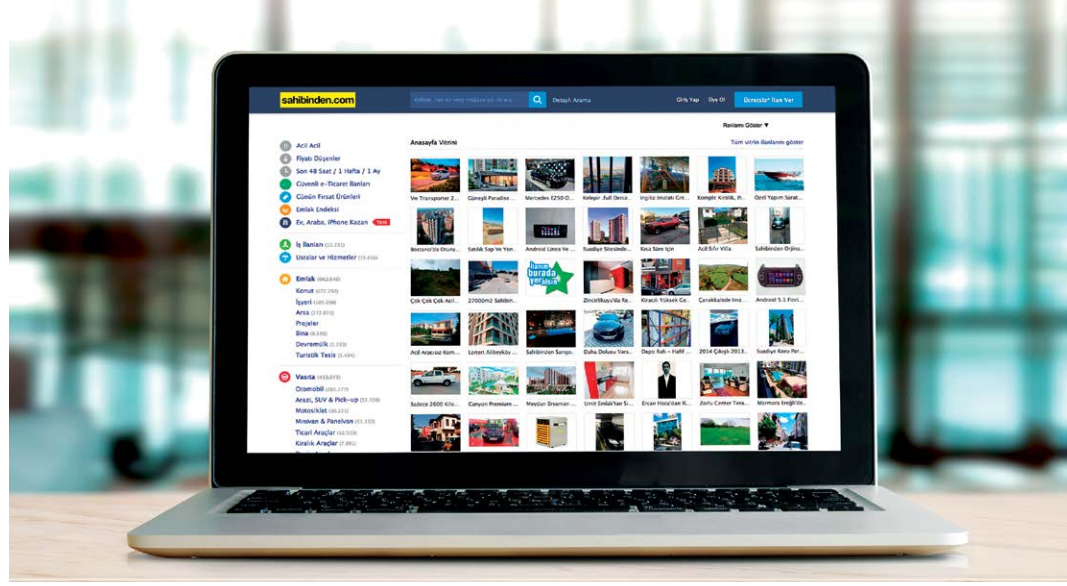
sahibinden.com

Kelime, ilan no veya mağaza adı ile ara

Detaylı Arama

Giriş Yap Üye Ol Ücretsiz* İlan Ver

Reklamı Göster ▼

Acil Acil
Fiyatı Düşenler
Son 48 Saat / 1 Hafta / 1 Ay
Güvenli e-Ticaret İlanları
Günün Fırsat Ürünleri
Emlak Endeksi
Ev, Araba, iPhone Kazan Yeni

İş İlanları (12.191)
Ustalar ve Hizmetler (19.016)

Emlak (862.616)
Konut (672.260)
İşyeri (100.098)
Arsa (172.855)
Projeler
Bina (6.330)
Devremülk (1.193)
Turistik Tesis (2.494)

Vasıta (433.079)
Otomobil (285.277)
Arazi, SUV & Pick-up (32.708)
Motosiklet (38.221)
Minivan & Panelvan (51.150)
Ticari Araçlar (32.508)
Kiralık Araçlar (7.891)

Anasayfa Vitrini

Tüm vitrin ilanlarını göster

Ve Transporter 2...
Güneyli Paralise ...
Mercedes E250 D...
Kelepir .full Dena...
İngiliz İmalatı Gri...
Komple Kiralık, İh...
Özel Yapım Sürat...
Bostancı'da Oturu...
Sahibinden Sap Ve Yon...
Android Linea Ve ...
Suadiye Sitesinde...
Kısa Süre İçin
Acil Sıfır Villa
Sahibinden Orjina...
Çok Çok Çok Acil...
27000m2 Sahibin...
İlanınız burada yer alsın
Zincirlikuyu'da Re...
Kiralık Yüksek Ge...
Çanakkale'de İnşa...
Android 5.1 Fiori...
Acil Aracımız Kom...
Lotert Alibeyköy ...
Sahibinden Sarıyo...
Daha Doluca Vars...
Depo Rafı – Hafif ...
2014 Çılgılı 2013...
Suadiye Kıyı Per...
Sadece 2600 Kilo...
Canyon Premium ...
Meydan İkramiye ...
Ümit Emlak'tan Sı...
Ercan Hoca'dan K...
Zorlu Center Tera...
Marmara Ereğli'de...